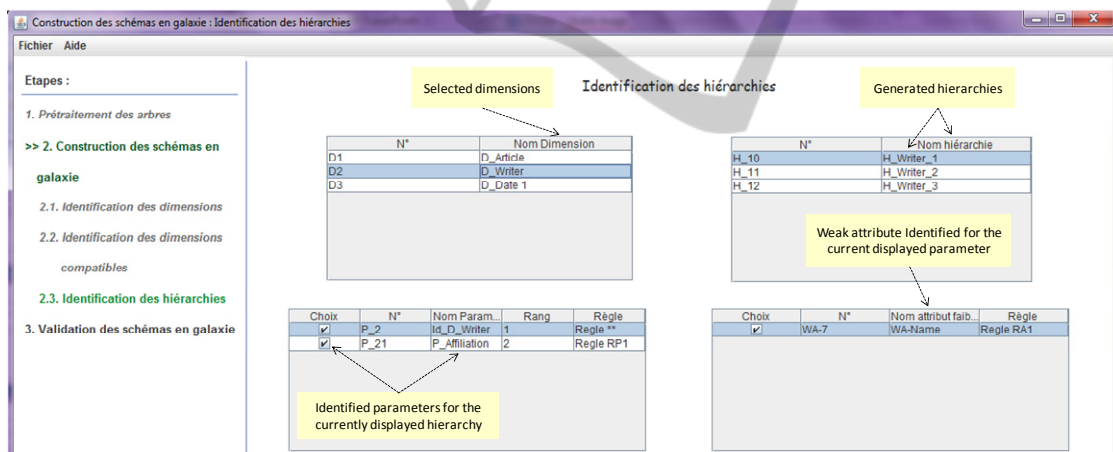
Construction des schémas en galaxie : Identification des hiérarchies

Fichier Aide

Etapes :

1. Prétraitement des arbres

>> 2. Construction des schémas en galaxie

2.1. Identification des dimensions

2.2. Identification des dimensions compatibles

2.3. Identification des hiérarchies

3. Validation des schémas en galaxie

Identification des hiérarchies

Selected dimensions

| N° | Nom Dimension |
|---|---|
| D1 | D_Article |
| D2 | D_Writer |
| D3 | D_Date 1 |

Generated hierarchies

| N° | Nom hiérarchie |
|---|---|
| H_10 | H_Writer_1 |
| H_11 | H_Writer_2 |
| H_12 | H_Writer_3 |

Weak attribute Identified for the current displayed parameter

| Choix | N° | Nom Param... | Rang | Règle |
|---|---|---|---|---|
| ✔ | P_2 | Id_D_Writer | 1 | Regle ** |
| ✔ | P_21 | P_Affiliation | 2 | Regle RP1 |

| Choix | N° | Nom attribut faib... | Règle |
|---|---|---|---|
| ✔ | WA-7 | WA-Name | Regle RA1 |

Identified parameters for the currently displayed hierarchy